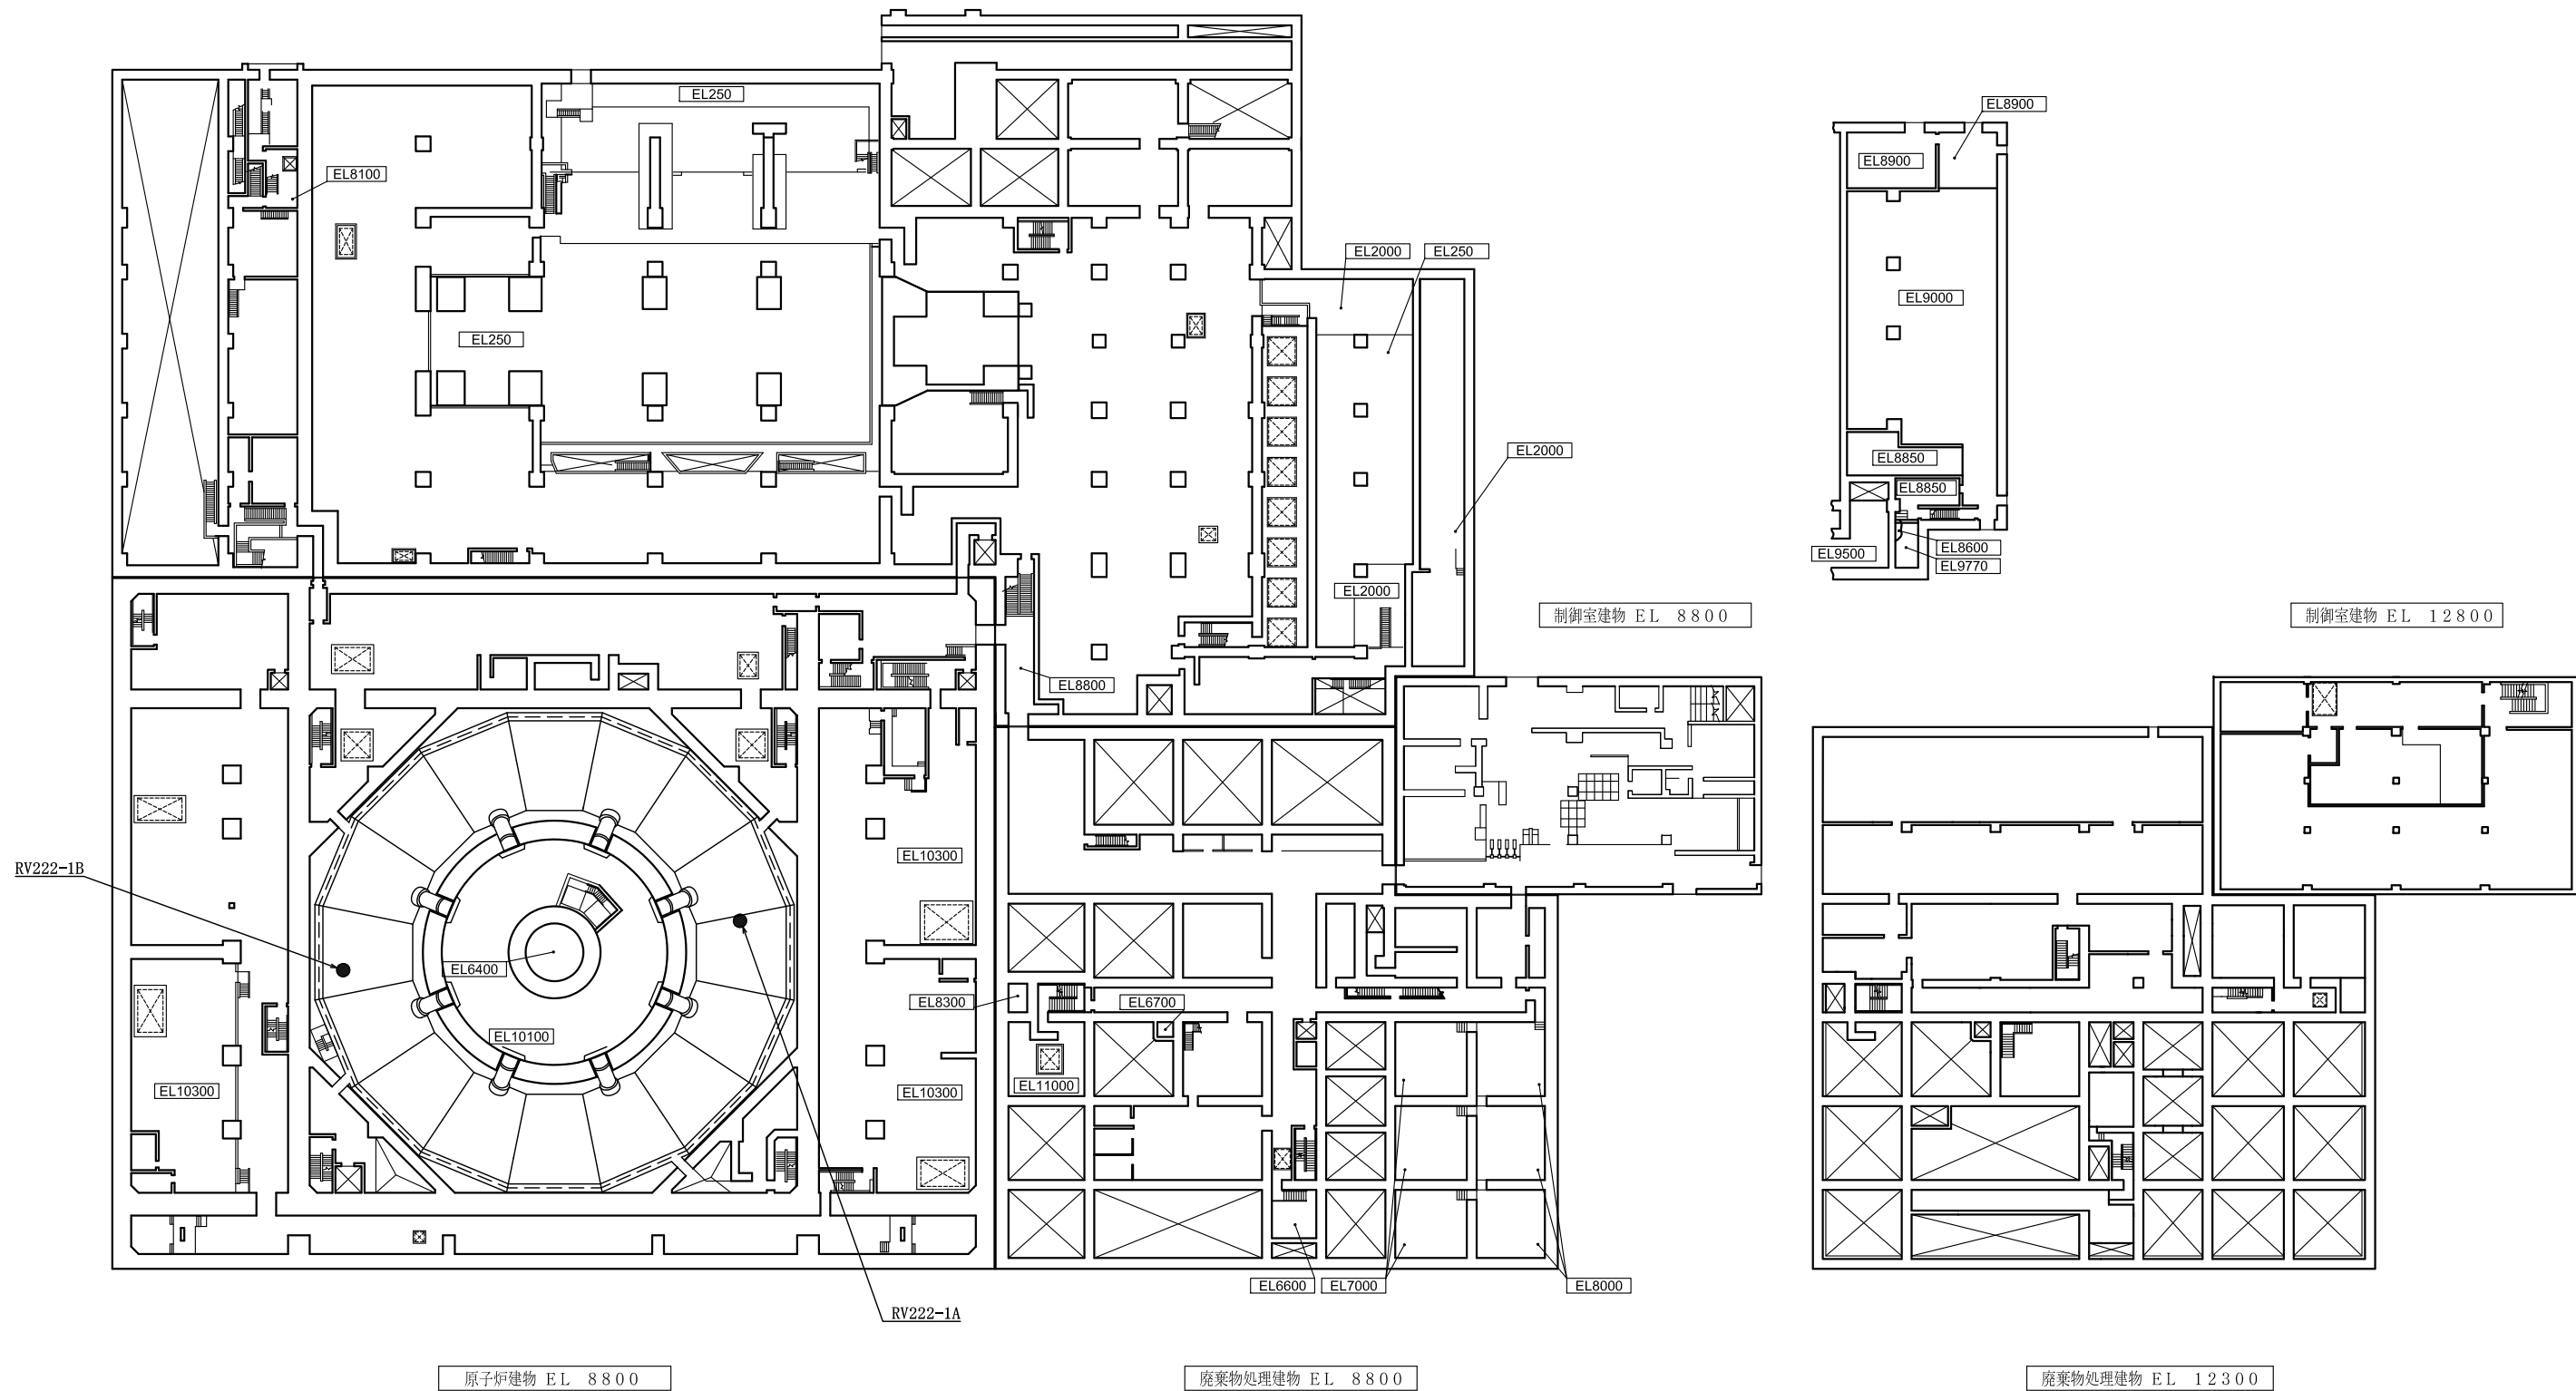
EL250
EL8100
EL250
EL2000
EL250
EL2000
EL2000
EL8800
EL8900
EL8900
EL9000
EL8850
EL8850
EL9500
EL8600
EL9770
制御室建物 EL 8800
制御室建物 EL 12800
RV222-1B
EL6400
EL10100
EL10300
EL10300
EL10300
EL8300
EL6700
EL11000
EL6600
EL7000
EL8000
RV222-1A
原子炉建物 EL 8800
廃棄物処理建物 EL 8800
廃棄物処理建物 EL 12300